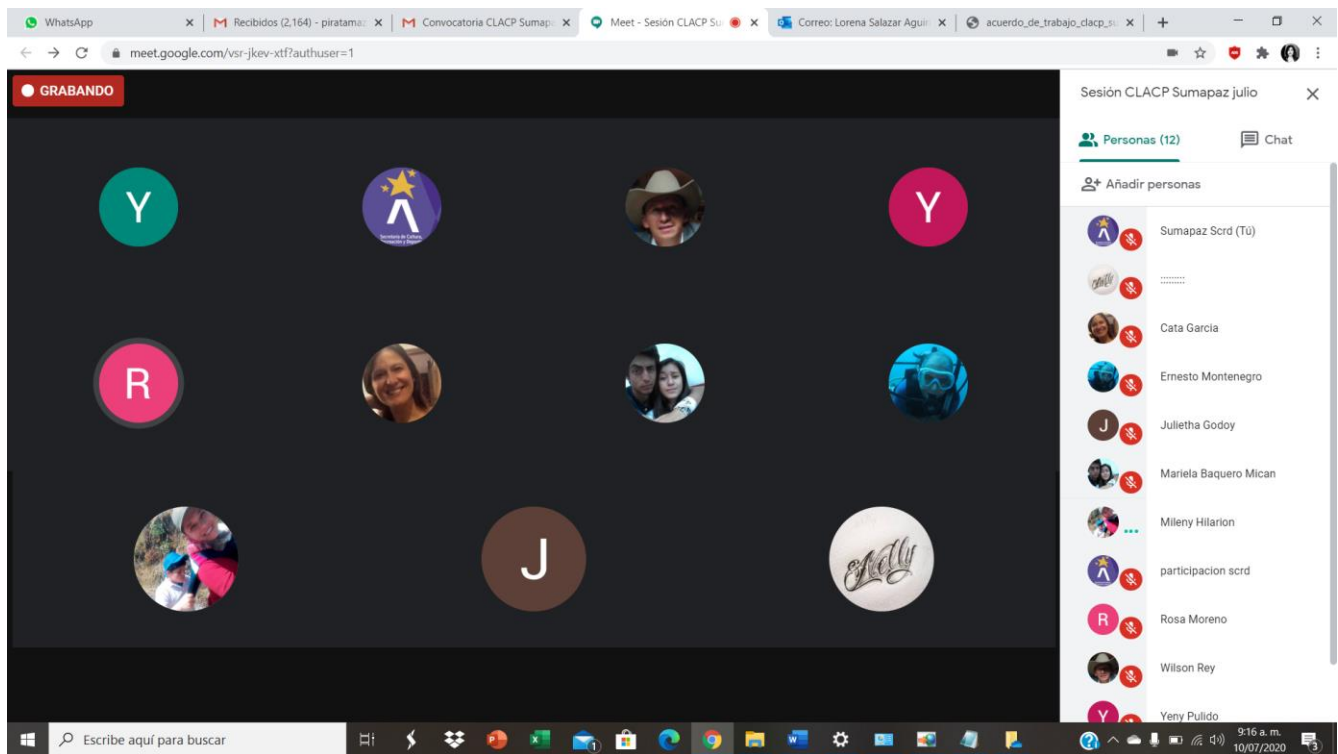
WhatsApp
Recibidos (2,164) - piratama
Convocatoria CLACP Sumap
Meet - Sesión CLACP Su
Correo: Lorena Salazar Aguir
acuerdo_de_trabajo_clacp_su
meet.google.com/vsr-jkev-xtf?authuser=1

GRABANDO

Y
Y
R
J

Secretaría de Cultura, Recreación y Deporte

Sesión CLACP Sumapaz julio
Personas (12)
Chat
Añadir personas
Sumapaz Scrd (Tú)
:::::::::
Cata Garcia
Ernesto Montenegro
Julietha Godoy
Mariela Baquero Mican
Mileny Hilarion
participacion scrd
Rosa Moreno
Wilson Rey
Yeny Pulido

Escribe aquí para buscar
9:16 a. m.
10/07/2020